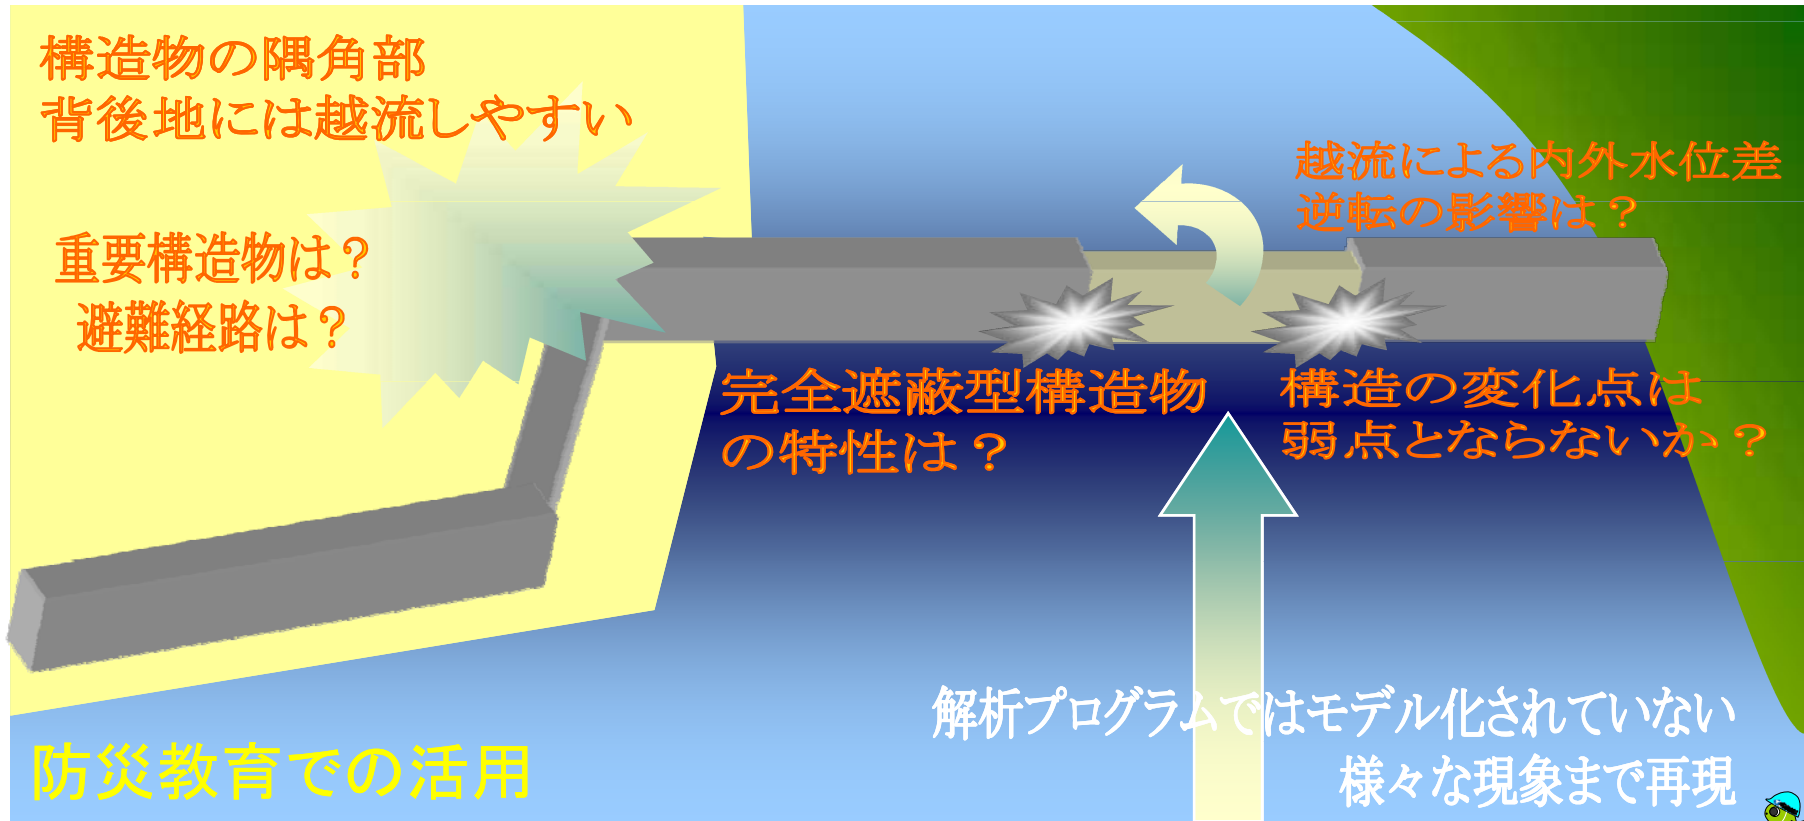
構造物の隅角部
背後地には越流しやすい

越流による内外水位差
逆転の影響は？

重要構造物は？
避難経路は？

完全遮蔽型構造物
の特性は？

構造の変化点は
弱点とならないか？

解析プログラムではモデル化されていない
様々な現象まで再現

防災教育での活用